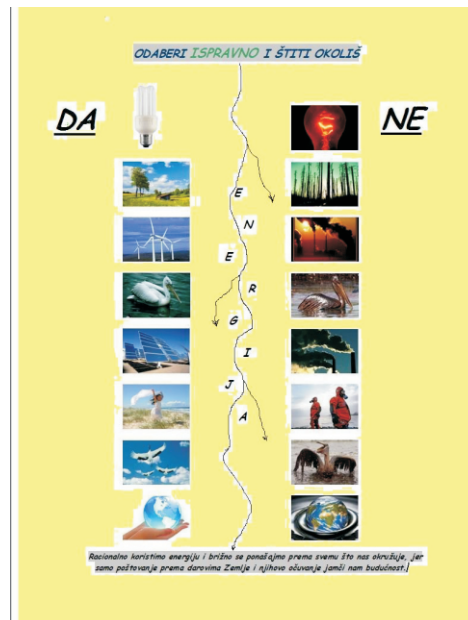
ODABERI ISPRAVNO I ŠTITI OKOLIŠ

DA

NE

E
N
E
R
G
I
J
A

Racionalno koristimo energiju i brižno se ponašajmo prema svemu što nas okružuje, jer samo poštovanje prema darovima Zemlje i njihovo očuvanje jamči nam budućnost.